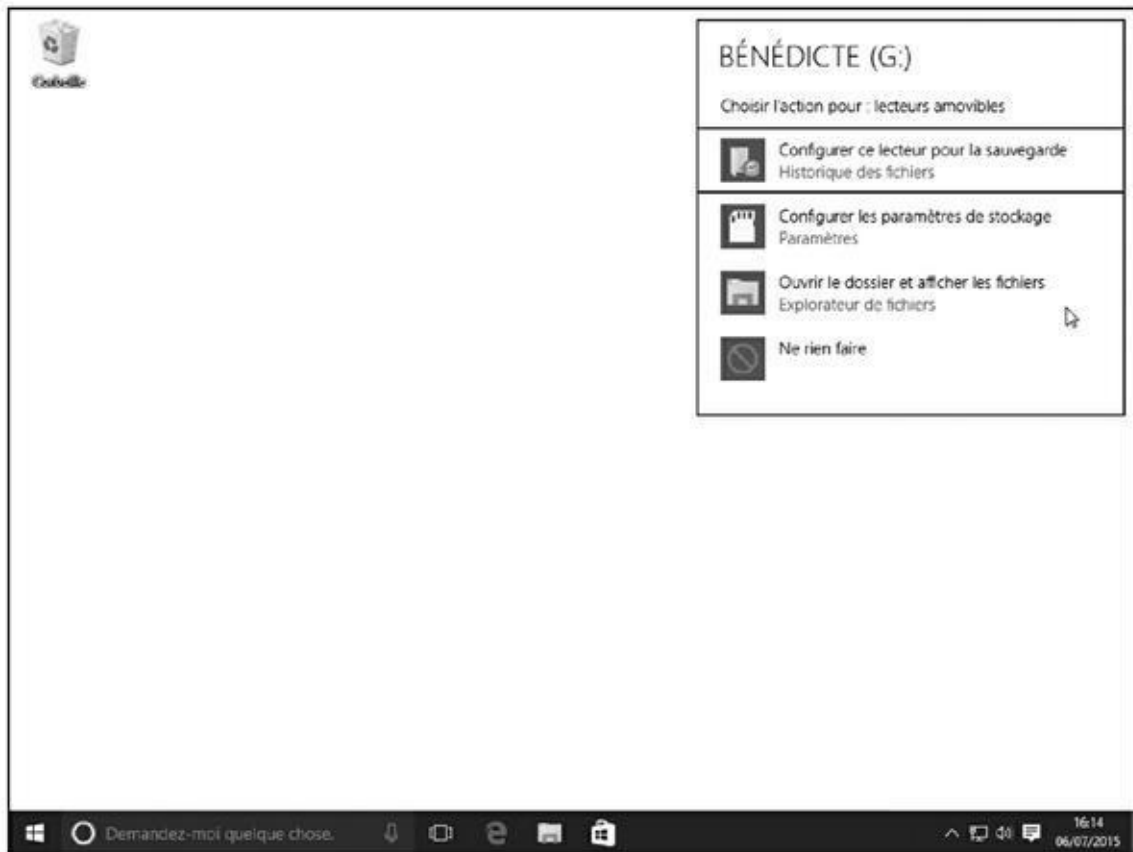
Corbeille

BÉNÉDICTE (G:)

Choisir l'action pour : lecteurs amovibles

Configurer ce lecteur pour la sauvegarde
Historique des fichiers

Configurer les paramètres de stockage
Paramètres

Ouvrir le dossier et afficher les fichiers
Explorateur de fichiers

Ne rien faire

Demandez-moi quelque chose.

16:14
06/07/2015